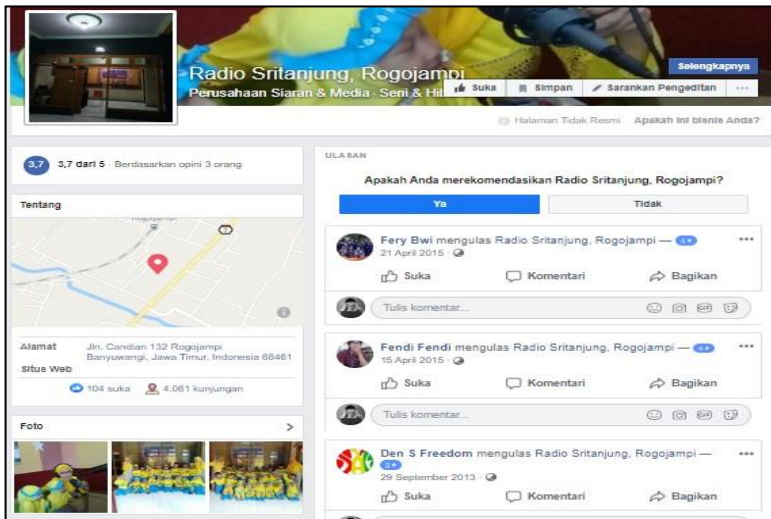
Radio Sritanjung, Rogojampi
Perusahaan Siaran & Media · Seni & Hi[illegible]

Selengkapnya
Suka
Simpan
Sarankan Pengeditan
···

Halaman Tidak Resmi
Apakah ini bisnis Anda?

3,7
3,7 dari 5 · Berdasarkan opini 3 orang

Tentang

Rogojampi

Alamat
Jln. Candian 132 Rogojampi Banyuwangi, Jawa Timur, Indonesia 68461
Situs Web

104 suka
4.061 kunjungan

Foto

ULASAN

Apakah Anda merekomendasikan Radio Sritanjung, Rogojampi?

Ya
Tidak

Fery Bwi mengulas Radio Sritanjung, Rogojampi — 4★
21 April 2015 ·
Suka
Komentari
Bagikan
Tulis komentar...

Fendi Fendi mengulas Radio Sritanjung, Rogojampi — 4★
15 April 2015 ·
Suka
Komentari
Bagikan
Tulis komentar...

Den S Freedom mengulas Radio Sritanjung, Rogojampi — 3★
29 September 2013 ·
Suka
Komentari
Bagikan